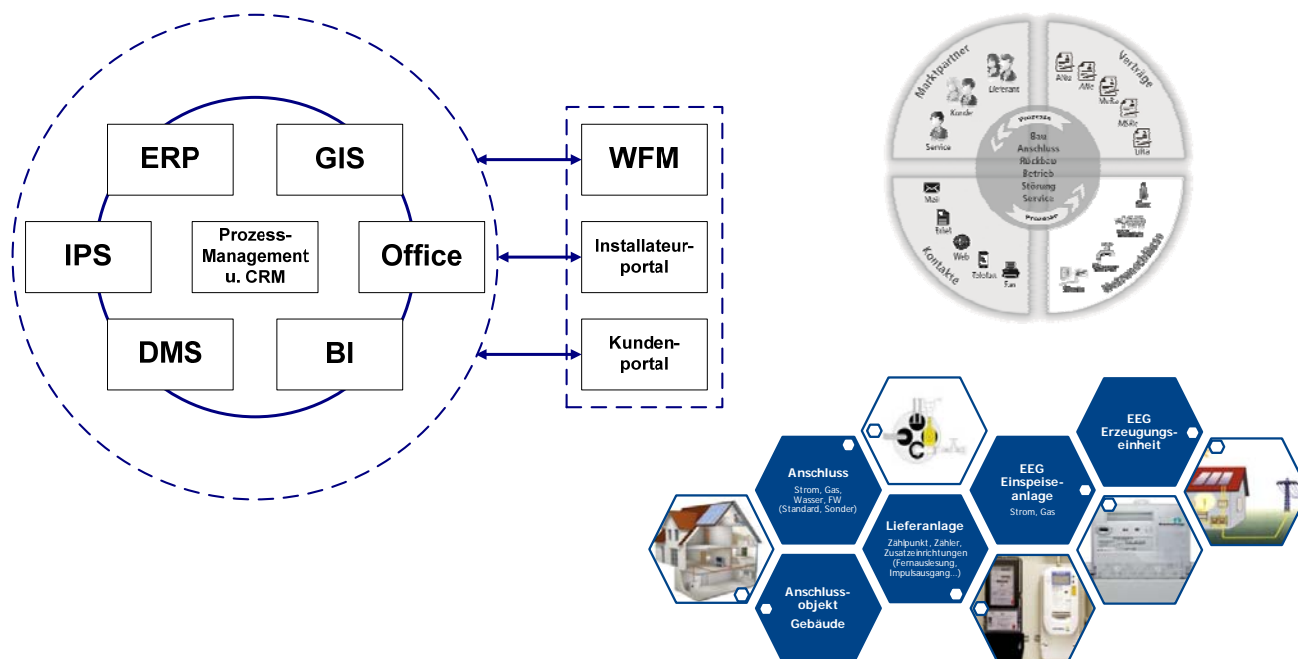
ERP

GIS

IPS

Prozess-Management u. CRM

Office

DMS

BI

WFM

Installateur-portal

Kunden-portal

Marktpartner

Lieferant

Kunde

Service

Verträge

ANu

ANe

MeBe

MSRe

LiRe

Prozesse

Bau
Anschluss
Rückbau
Betrieb
Störung
Service

Prozesse

Mail

Brief

Web

Telefon

Fax

Kontakte

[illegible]

Anschluss

Strom, Gas, Wasser, FW (Standard, Sonder)

Lieferanlage

Zählpunkt, Zähler, Zusatzeinrichtungen (Fernauslesung, Impulsausgang...)

EEG Einspeise-anlage

Strom, Gas

EEG Erzeugungs-einheit

Anschluss-objekt Gebäude